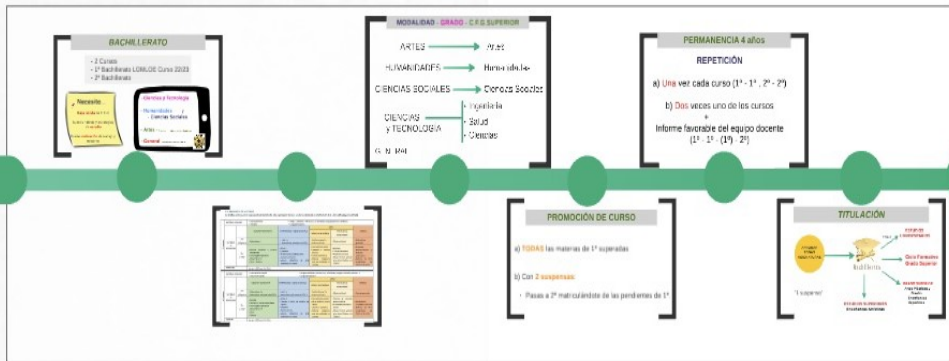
BACHILLERATO

- 2 Cursos
- 1º Bachillerato LOMLOE Curso 22/23
- 2º Bachillerato

Necesito...

Ciencias y Tecnología

Humanidades
Ciencias Sociales

Artes

General

MODALIDAD - GRADO - C.F.G.SUPERIOR

ARTES → Artes
HUMANIDADES → Humanidades
CIENCIAS SOCIALES → Ciencias Sociales
CIENCIAS y TECNOLOGÍA → Ingeniería, Salud, Ciencias
GENERAL

PERMANENCIA 4 años

REPETICIÓN

a) Una vez cada curso (1º - 1º , 2º - 2º)

b) Dos veces uno de los cursos
+
Informe favorable del equipo docente
(1º - 1º - (1º) - 2º)

PROMOCIÓN DE CURSO

a) TODAS las materias de 1º superadas

b) Con 2 suspensas:

- Pasas a 2º matriculándote de las pendientes de 1º

TITULACIÓN

Bachillerato

"1 suspensa"

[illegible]